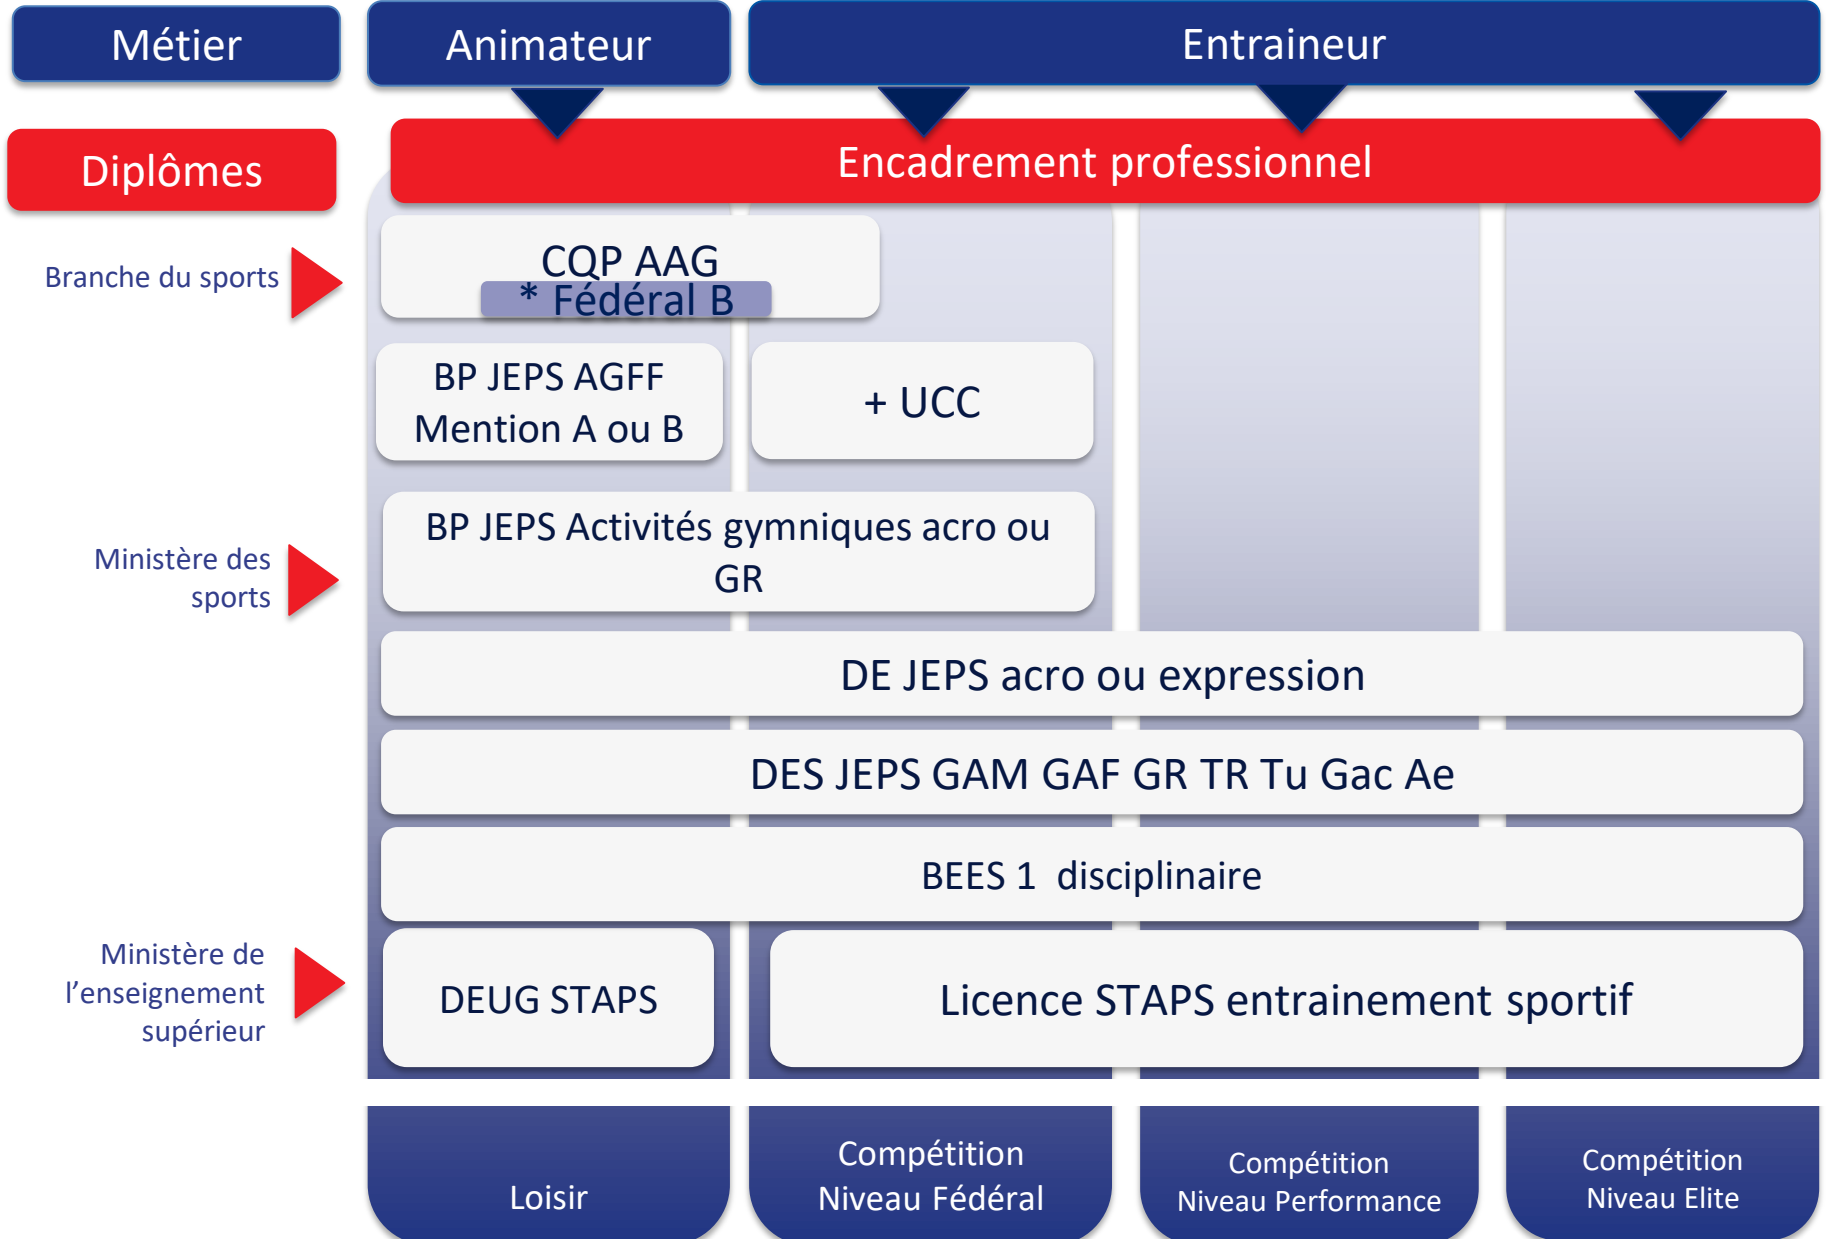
Métier

Animateur

Entraineur

Diplômes

Encadrement professionnel

Branche du sports

CQP AAG

* Fédéral B

BP JEPS AGFF Mention A ou B

+ UCC

Ministère des sports

BP JEPS Activités gymniques acro ou GR

DE JEPS acro ou expression

DES JEPS GAM GAF GR TR Tu Gac Ae

BEES 1 disciplinaire

Ministère de l'enseignement supérieur

DEUG STAPS

Licence STAPS entrainement sportif

Loisir

Compétition Niveau Fédéral

Compétition Niveau Performance

Compétition Niveau Elite